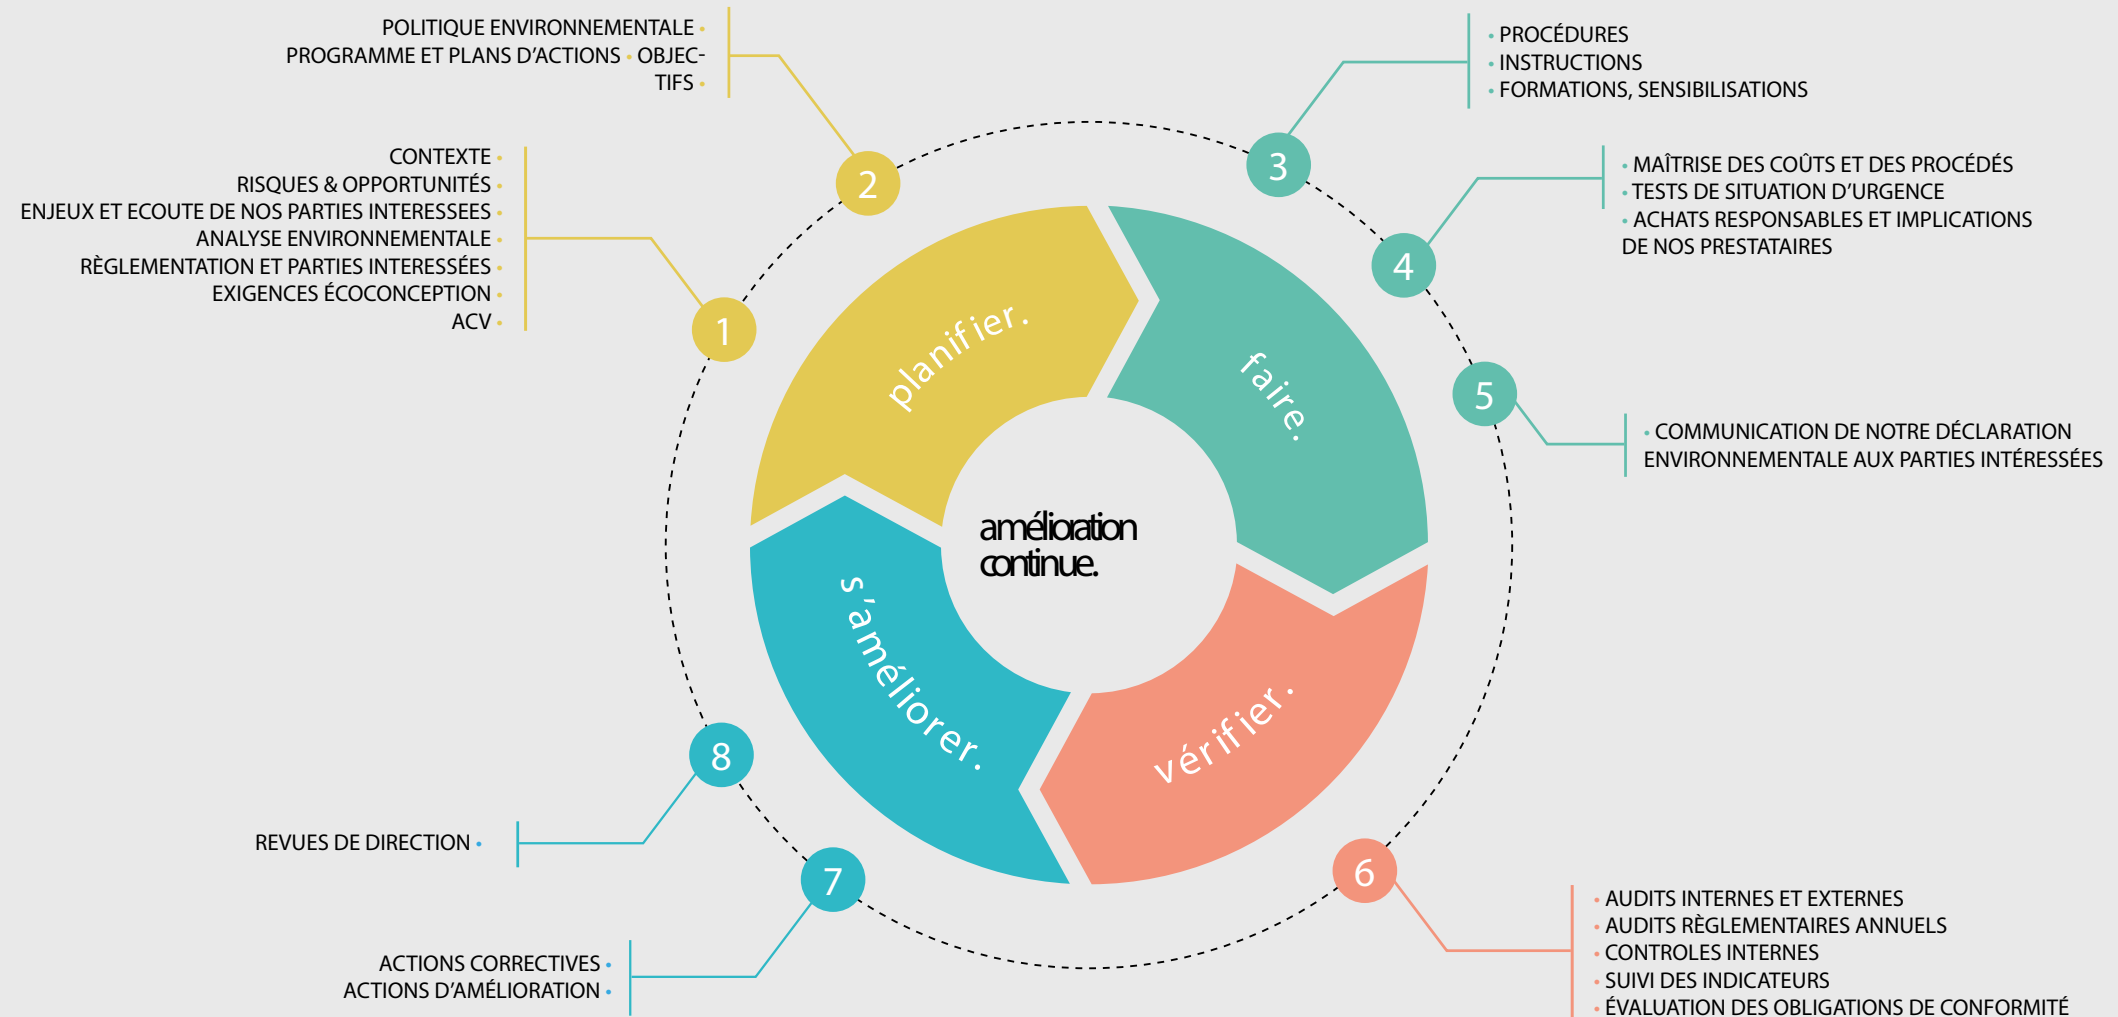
POLITIQUE ENVIRONNEMENTALE •
PROGRAMME ET PLANS D'ACTIONS • OBJECTIFS •

CONTEXTE •
RISQUES & OPPORTUNITÉS •
ENJEUX ET ECOUTE DE NOS PARTIES INTERESSEES •
ANALYSE ENVIRONNEMENTALE •
RÈGLEMENTATION ET PARTIES INTERESSÉES •
EXIGENCES ÉCOCONCEPTION •
ACV •

2

1

• PROCÉDURES
• INSTRUCTIONS
• FORMATIONS, SENSIBILISATIONS

3

• MAÎTRISE DES COÛTS ET DES PROCÉDÉS
• TESTS DE SITUATION D'URGENCE
• ACHATS RESPONSABLES ET IMPLICATIONS DE NOS PRESTATAIRES

4

5

• COMMUNICATION DE NOTRE DÉCLARATION ENVIRONNEMENTALE AUX PARTIES INTÉRESSÉES

planifier.

faire.

amélioration continue.

s'améliorer.

vérifier.

8

REVUES DE DIRECTION •

7

ACTIONS CORRECTIVES •
ACTIONS D'AMÉLIORATION •

6

• AUDITS INTERNES ET EXTERNES
• AUDITS RÈGLEMENTAIRES ANNUELS
• CONTROLES INTERNES
• SUIVI DES INDICATEURS
• ÉVALUATION DES OBLIGATIONS DE CONFORMITÉ